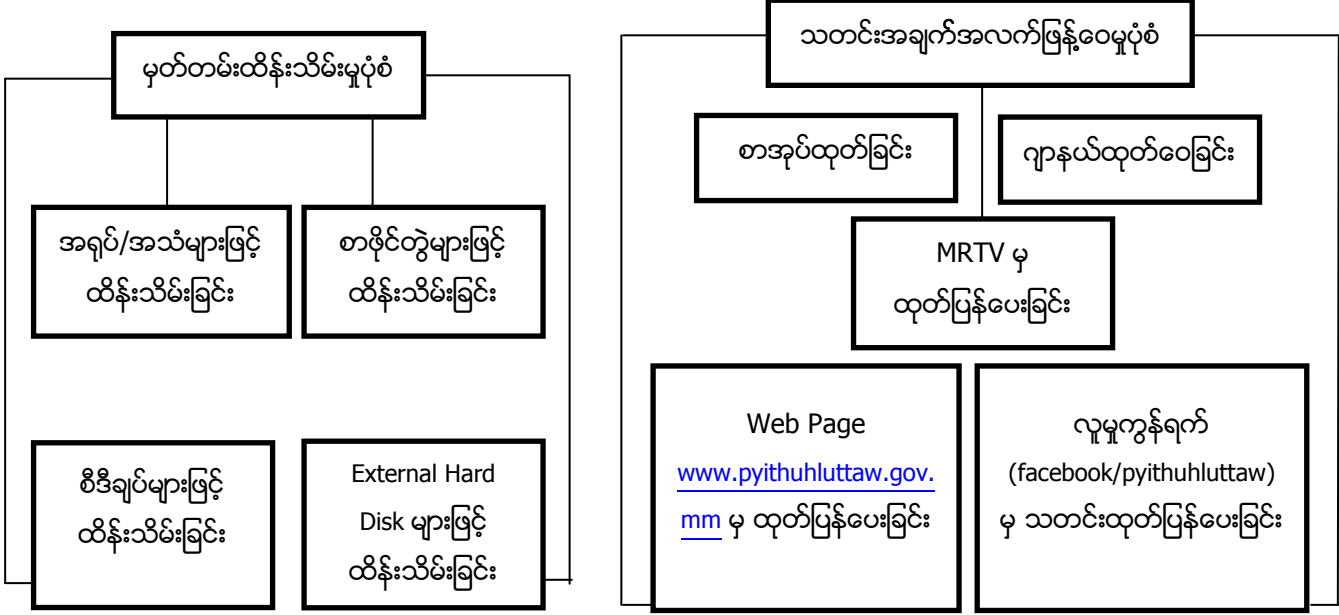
မှတ်တမ်းထိန်းသိမ်းမှုပုံစံ

အရုပ်/အသံများဖြင့် ထိန်းသိမ်းခြင်း

စာဖိုင်တွဲများဖြင့် ထိန်းသိမ်းခြင်း

စီဒီချပ်များဖြင့် ထိန်းသိမ်းခြင်း

External Hard Disk များဖြင့် ထိန်းသိမ်းခြင်း

သတင်းအချက်အလက်ဖြန့်ဝေမှုပုံစံ

စာအုပ်ထုတ်ခြင်း

ဂျာနယ်ထုတ်ဝေခြင်း

MRTV မှ ထုတ်ပြန်ပေးခြင်း

Web Page www.pyithuhluttaw.gov.mm မှ ထုတ်ပြန်ပေးခြင်း

လူမှုကွန်ရက် (facebook/pyithuhluttaw) မှ သတင်းထုတ်ပြန်ပေးခြင်း